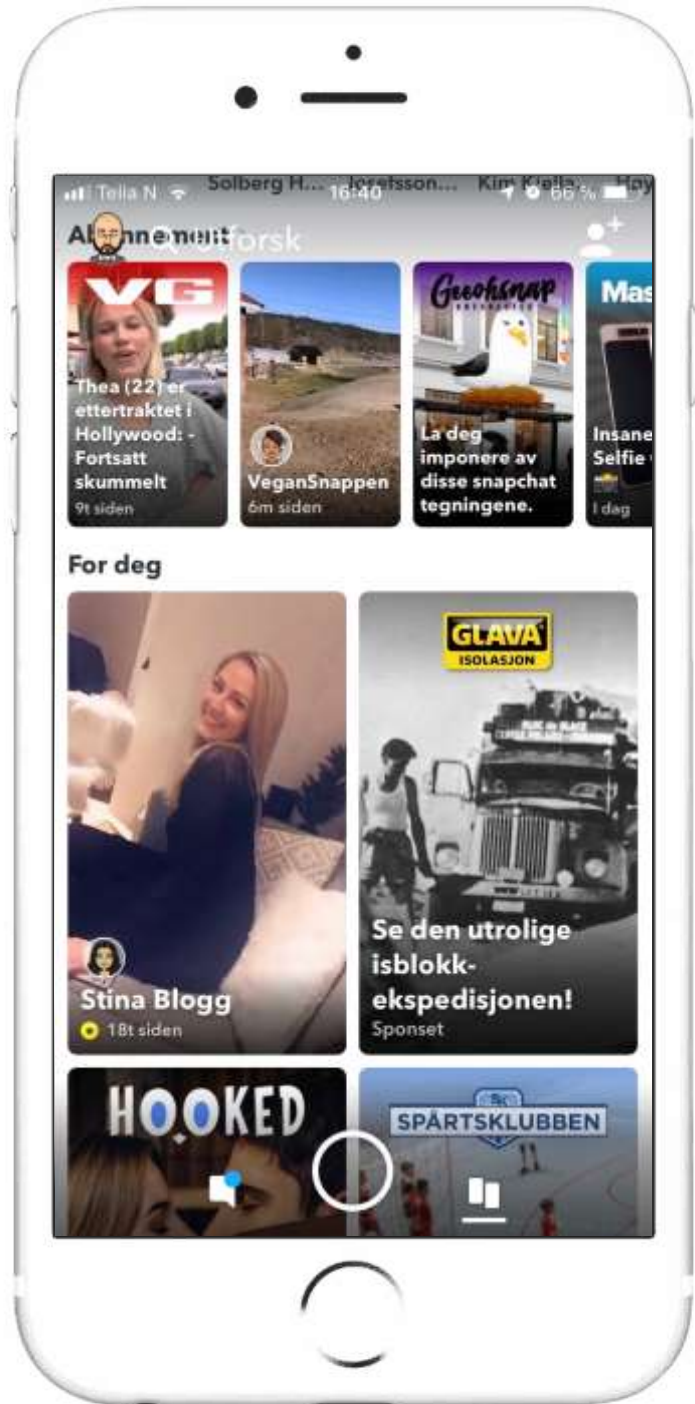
Telia N 16:40 66 %
Solberg H... Jorgetsson... Kim Kjølla... Høy
Abonnement Utforsk

VG
Thea (22) er ettertraktet i Hollywood: - Fortsatt skummelt
9t siden

VeganSnappen
6m siden

Geeohsnap
La deg imponere av disse snapchat tegningene.

Mas
Insane Selfie
I dag

For deg

Stina Blogg
18t siden

GLAVA ISOLASJON
Se den utrolige isblokk-ekspedisjonen!
Sponset

HOOKED

SPÅRTSKLUBBEN